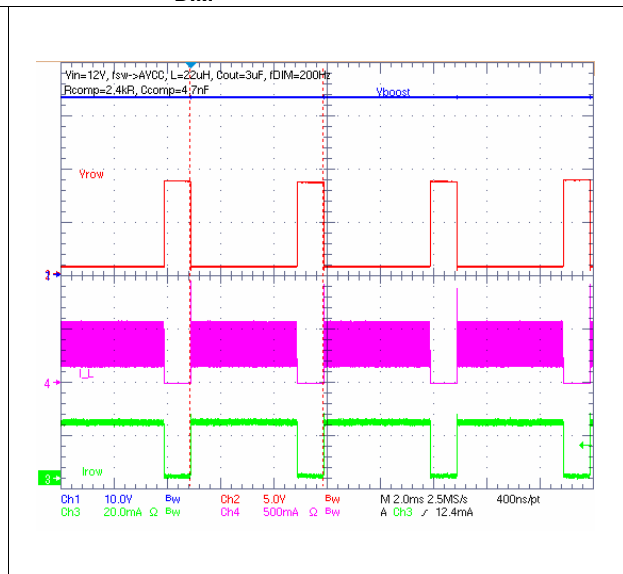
Vin=12V, fsw->AVCC, L=22uH, Cout=3uF, fDIM=200Hz
Rcomp=2.4kR, Ccomp=4.7nF

Vboost

Vrow

1

I_L

4

Irow

3

Ch1 10.0V Bw Ch2 5.0V Bw M 2.0ms 2.5MS/s 400ns/pt
Ch3 20.0mA Ω Bw Ch4 500mA Ω Bw A Ch3 ⸝ 12.4mA